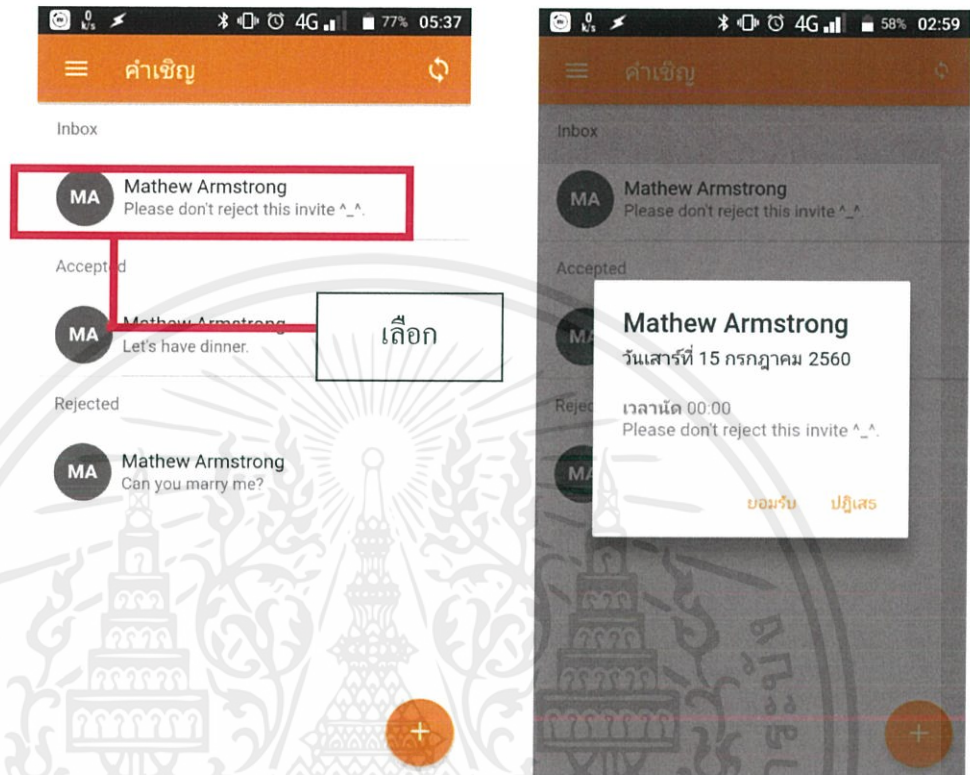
0 K/s 4G 77% 05:37

คำเชิญ

Inbox

MA Mathew Armstrong
Please don't reject this invite ^_^.

Accepted

MA Mathew Armstrong
Let's have dinner.

เลือก

Rejected

MA Mathew Armstrong
Can you marry me?

+

0 K/s 4G 58% 02:59

คำเชิญ

Inbox

MA Mathew Armstrong
Please don't reject this invite ^_^.

Accepted

Mathew Armstrong
วันเสาร์ที่ 15 กรกฎาคม 2560

เวลานัด 00:00
Please don't reject this invite ^_^.

ยอมรับ ปฏิเสธ

+